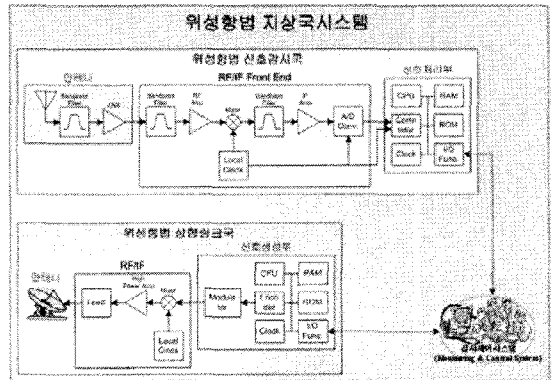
위성항법 지상국시스템

위성항법 신호감시국

RF/IF Front End

안테나

Bandpass Filter

LNA

Bandpass Filter

RF Amp

Mixer

Bandpass Filter

IF Amp

A/D Conv.

Local Clock

신호 처리부

CPU

RAM

Corre-lator

ROM

Clock

I/O Func.

위성항법 보정송출국

신호생성부

안테나

RF/IF

Feed

Power Amp

Mixer

Local Clock

Modula-tor

CPU

RAM

Enco-der

ROM

Clock

I/O Func.

감시제어시스템

(Monitoring & Control System)